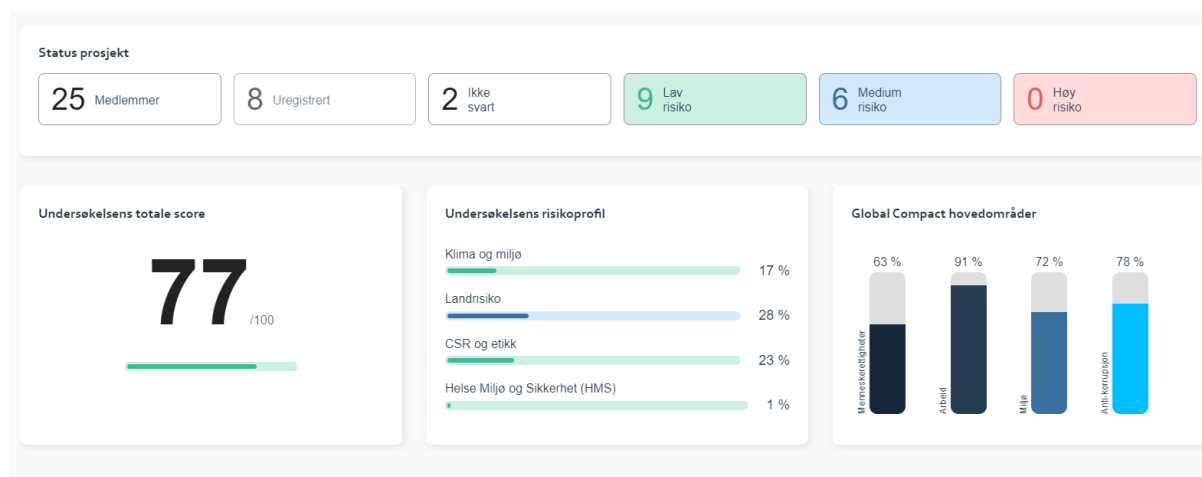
Status prosjekt

25 Medlemmer

8 Uregistrert

2 Ikke svart

9 Lav risiko

6 Medium risiko

0 Høy risiko

Undersøkelsens totale score

77 /100

Undersøkelsens risikoprofil

Klima og miljø 17 %

Landrisiko 28 %

CSR og etikk 23 %

Helse Miljø og Sikkerhet (HMS) 1 %

Global Compact hovedområder

63 % Menneskerettigheter

91 % Arbeid

72 % Miljø

78 % Anti-korrupsjon